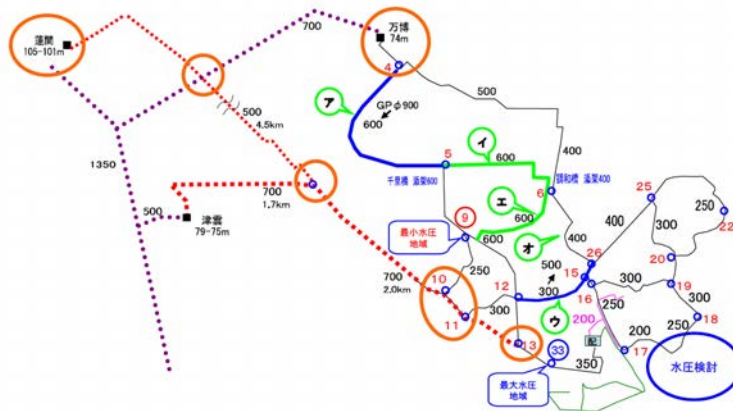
蓮開
105~101m

700

万博
74m

4

500

ア

GP φ900

600

500
4.5km

1350

5

イ

600

400

千里橋 添架600

錦和橋 添架400

6

700
1.7km

500

津雲
79~75m

エ

600

25

400

250

22

9

最小水圧地域

600

オ

400

300

20

500

26

15

250

700
2.0km

10

12

300

300

19

16

250

300

ウ

200

200

250

18

11

300

13

33

配

17

350

水圧検討

最大水圧地域